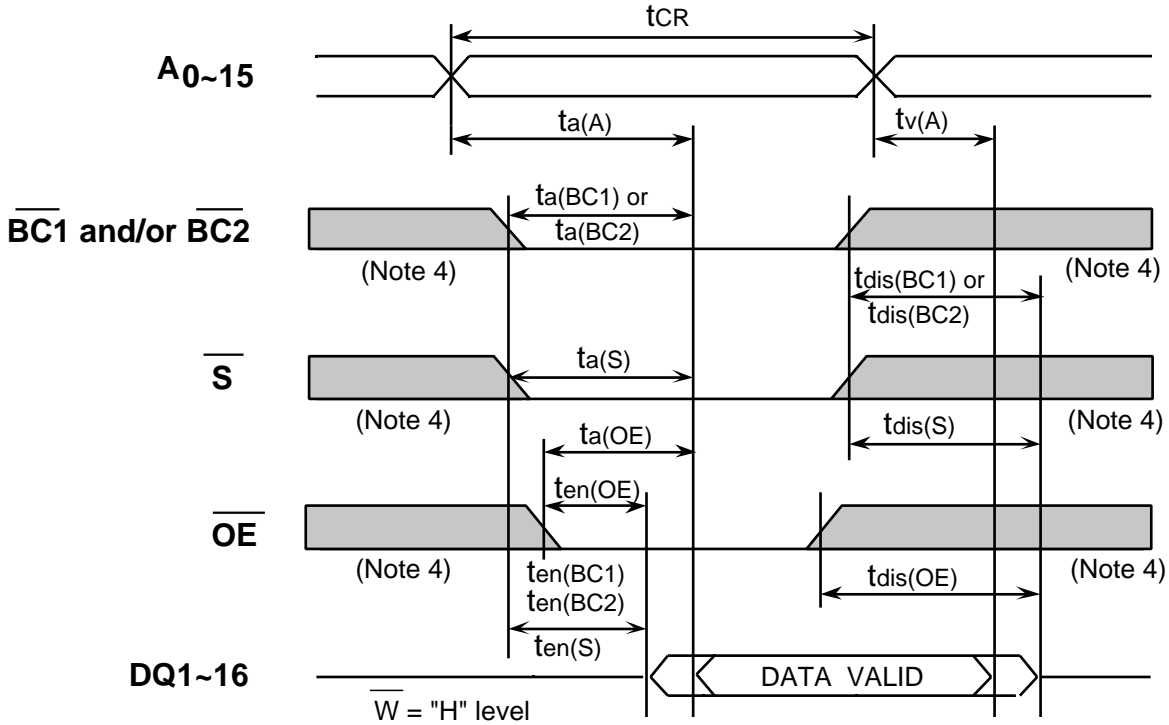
$t_{CR}$

$A_{0\sim15}$

$t_{a(A)}$

$t_{v(A)}$

$t_{a(BC1)}$ or $t_{a(BC2)}$

$\overline{BC1}$ and/or $\overline{BC2}$

(Note 4)

(Note 4)

$t_{dis(BC1)}$ or $t_{dis(BC2)}$

$\overline{S}$

$t_{a(S)}$

(Note 4)

(Note 4)

$t_{a(OE)}$

$t_{dis(S)}$

$t_{en(OE)}$

$\overline{OE}$

(Note 4)

$t_{en(BC1)}$

$t_{en(BC2)}$

$t_{dis(OE)}$

(Note 4)

$t_{en(S)}$

DQ1~16

DATA VALID

$\overline{W}$ = "H" level